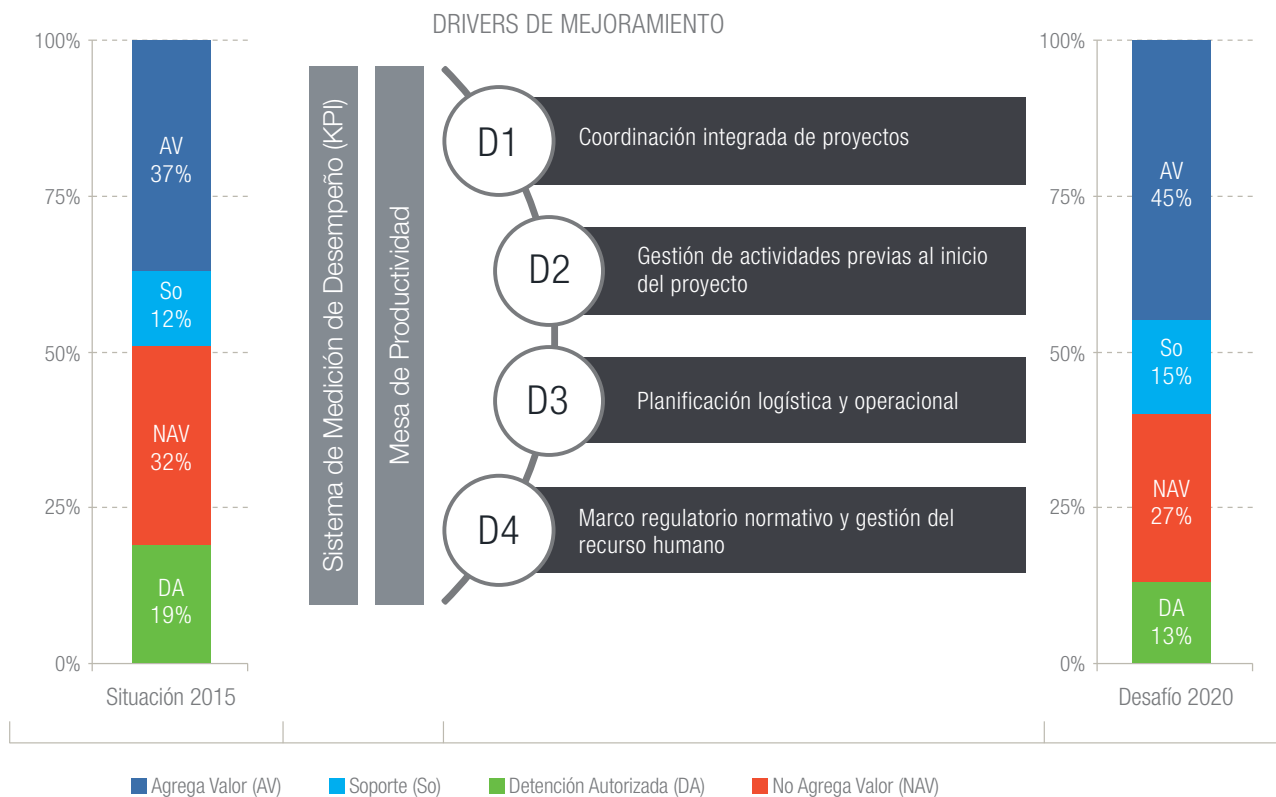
DRIVERS DE MEJORAMIENTO

100%
75%
50%
25%
0%

AV
37%
So
12%
NAV
32%
DA
19%

Situación 2015

Sistema de Medición de Desempeño (KPI)

Mesa de Productividad

D1 Coordinación integrada de proyectos

D2 Gestión de actividades previas al inicio del proyecto

D3 Planificación logística y operacional

D4 Marco regulatorio normativo y gestión del recurso humano

100%
75%
50%
25%
0%

AV
45%
So
15%
NAV
27%
DA
13%

Desafío 2020

Agrega Valor (AV) Soporte (So) Detención Autorizada (DA) No Agrega Valor (NAV)